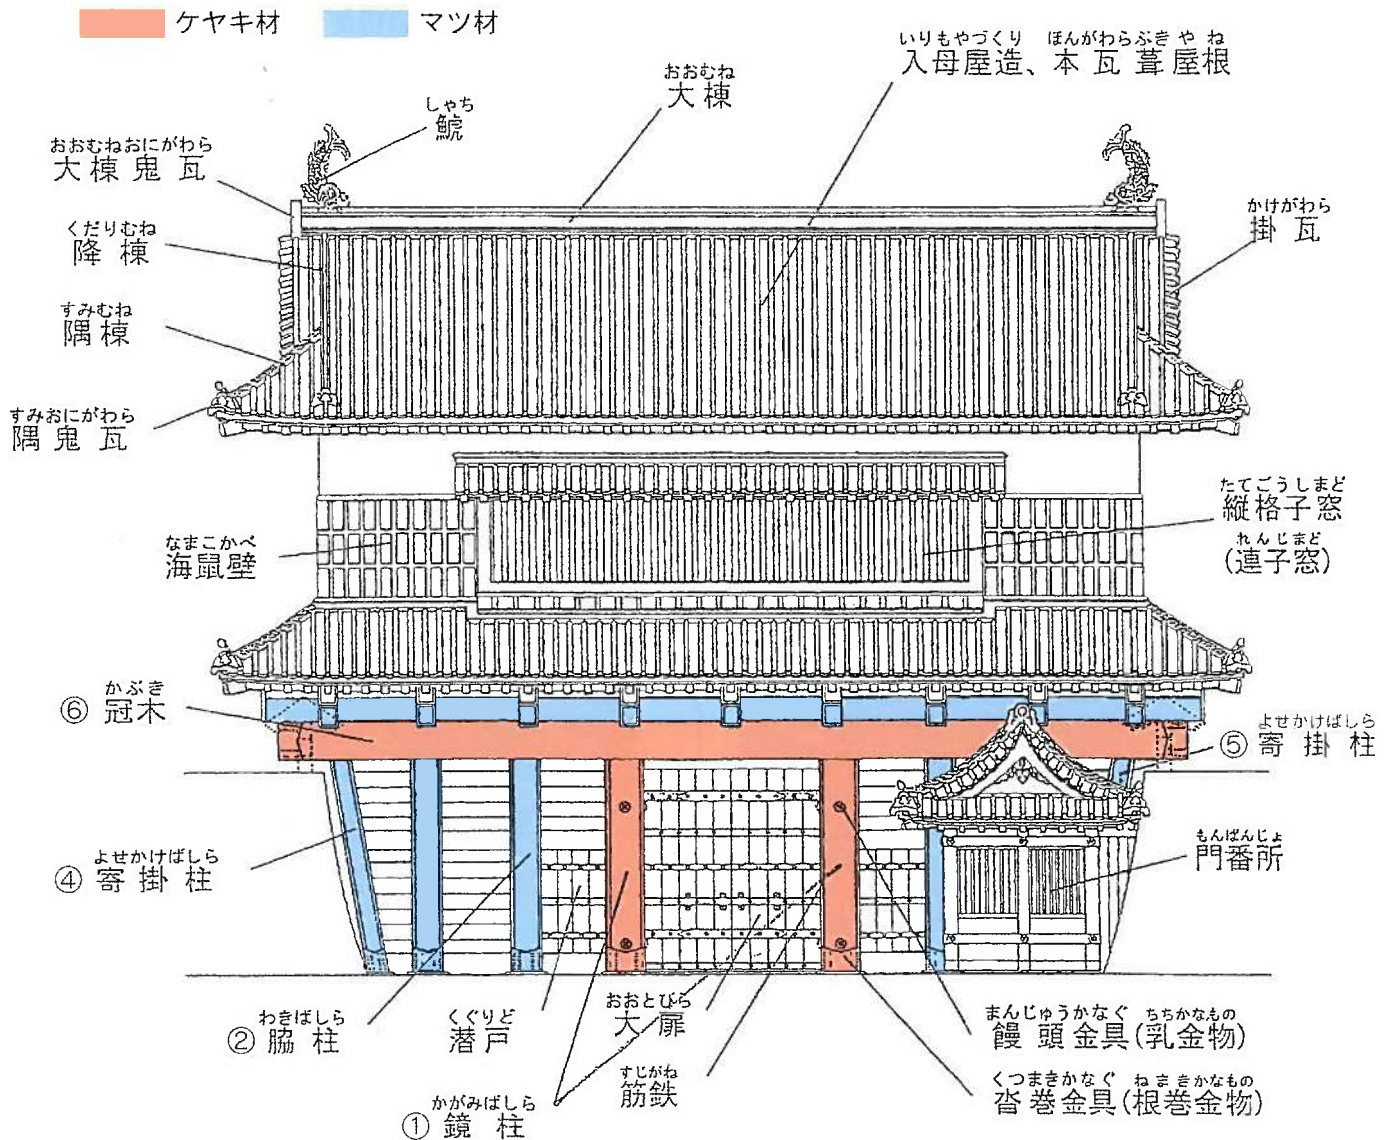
ケヤキ材　マツ材

いりもやづくり　ほんがわらぶきやね
入母屋造、本瓦葺屋根

おおむね
大棟

しゃち
鯱

おおむねおにがわら
大棟鬼瓦

くだりむね
降棟

すみむね
隅棟

すみおにがわら
隅鬼瓦

かけがわら
掛瓦

たてごうしまど
縦格子窓
れんじまど
(連子窓)

なまこかべ
海鼠壁

かぶき
⑥ 冠木

よせかけばしら
⑤ 寄掛柱

よせかけばしら
④ 寄掛柱

もんばんじょ
門番所

わきばしら
② 脇柱

くぐりど
潜戸

おおとびら
大扉

すじがね
筋鉄

かがみばしら
① 鏡柱

まんじゅうかなぐ　ちちかなもの
饅頭金具(乳金物)

くつまきかなぐ　ねまきかなもの
沓巻金具(根巻金物)